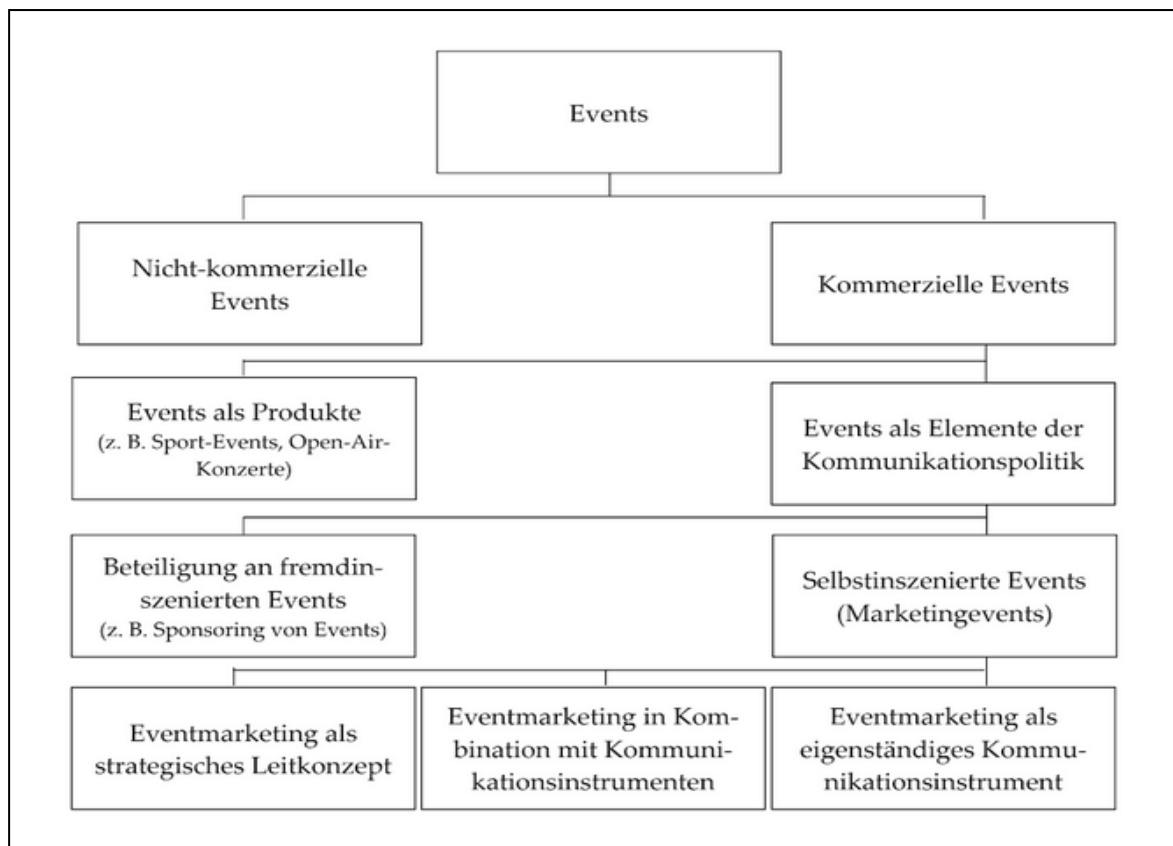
Events

Nicht-kommerzielle Events

Kommerzielle Events

Events als Produkte (z. B. Sport-Events, Open-Air-Konzerte)

Events als Elemente der Kommunikationspolitik

Beteiligung an fremdinszenierten Events (z. B. Sponsoring von Events)

Selbstinszenierte Events (Marketingevents)

Eventmarketing als strategisches Leitkonzept

Eventmarketing in Kombination mit Kommunikationsinstrumenten

Eventmarketing als eigenständiges Kommunikationsinstrument